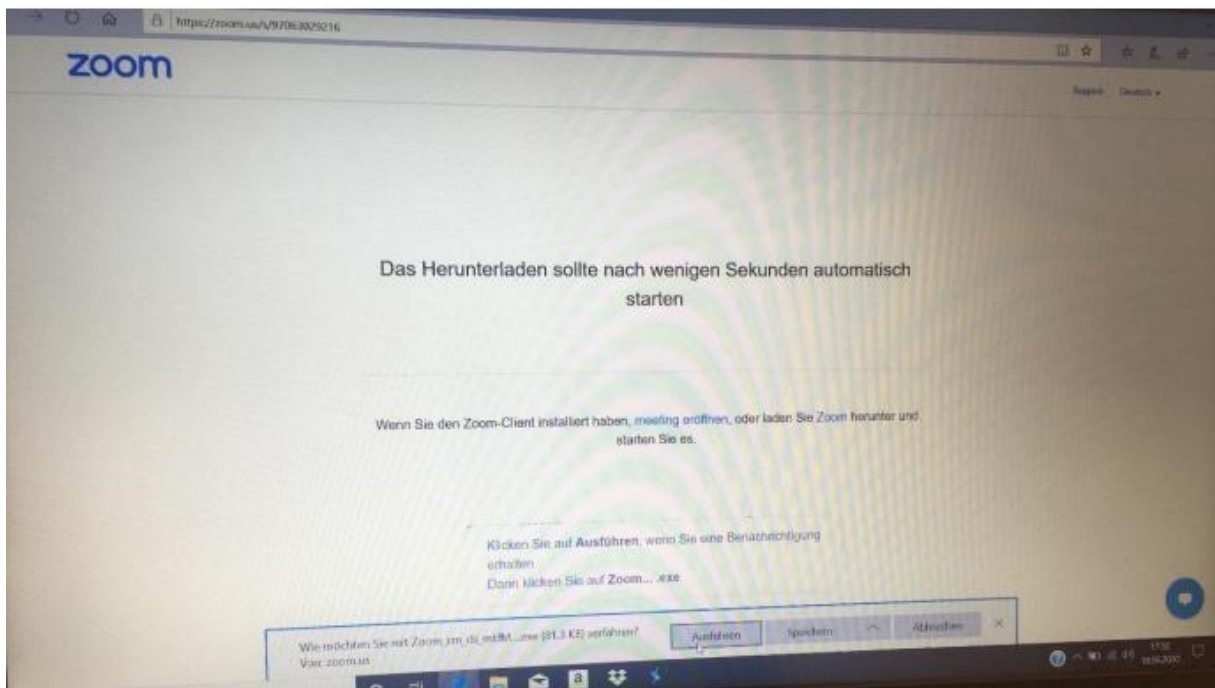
https://zoom.us/s/97063029216

zoom

Support Deutsch ▾

Das Herunterladen sollte nach wenigen Sekunden automatisch starten

Wenn Sie den Zoom-Client installiert haben, meeting eröffnen, oder laden Sie Zoom herunter und starten Sie es.

Klicken Sie auf Ausführen, wenn Sie eine Benachrichtigung erhalten
Dann klicken Sie auf Zoom... .exe

Wie möchten Sie mit Zoom_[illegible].exe (81,3 KB) verfahren?
Von: zoom.us

Ausführen Speichern Abbrechen ×

17:32
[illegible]